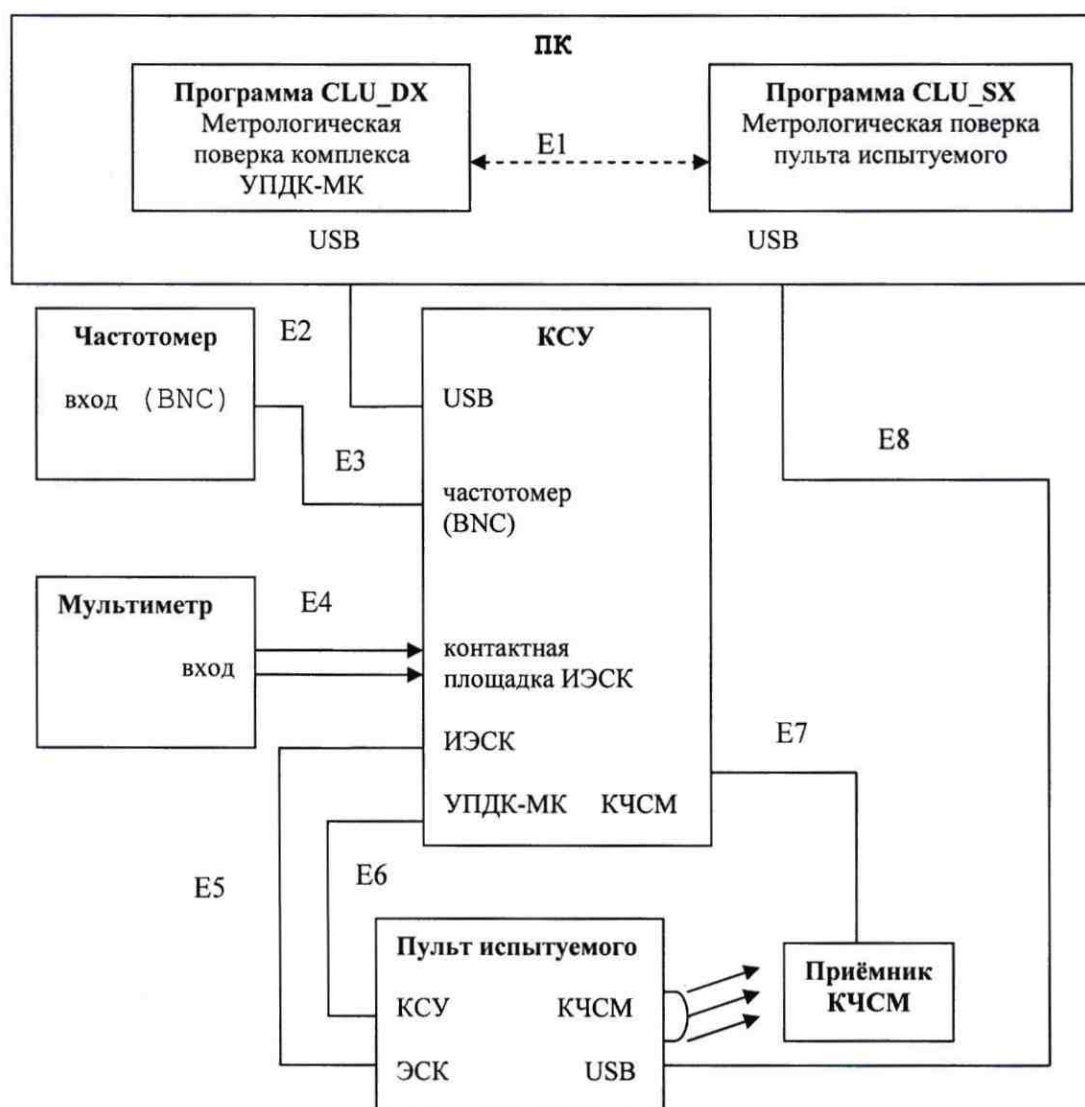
ПК

Программа CLU_DX
Метрологическая поверка комплекса УПДК-МК

E1

Программа CLU_SX
Метрологическая поверка пульта испытуемого

USB

USB

Частотомер
вход (BNC)

E2

E3

КСУ

USB

частотомер (BNC)

E8

Мультиметр
вход

E4

контактная площадка ИЭСК

ИЭСК

E7

УПДК-МК КЧСМ

E5

E6

Пульт испытуемого

КСУ КЧСМ

ЭСК USB

Приёмник КЧСМ